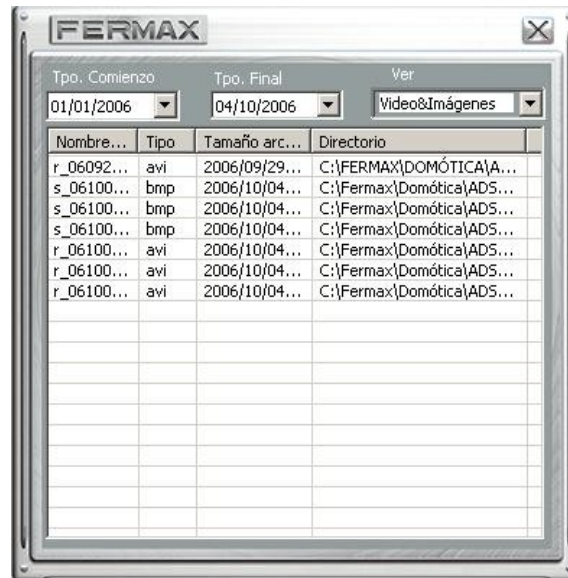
FERMAX

Tpo. Comienzo
01/01/2006

Tpo. Final
04/10/2006

Ver
Video&Imágenes

| Nombre... | Tipo | Tamaño arc... | Directorio |
|---|---|---|---|
| r_06092... | avi | 2006/09/29... | C:\FERMAX\DOMÓTICA\A... |
| s_06100... | bmp | 2006/10/04... | C:\Fermax\Domótica\ADS... |
| s_06100... | bmp | 2006/10/04... | C:\Fermax\Domótica\ADS... |
| s_06100... | bmp | 2006/10/04... | C:\Fermax\Domótica\ADS... |
| r_06100... | avi | 2006/10/04... | C:\Fermax\Domótica\ADS... |
| r_06100... | avi | 2006/10/04... | C:\Fermax\Domótica\ADS... |
| r_06100... | avi | 2006/10/04... | C:\Fermax\Domótica\ADS... |